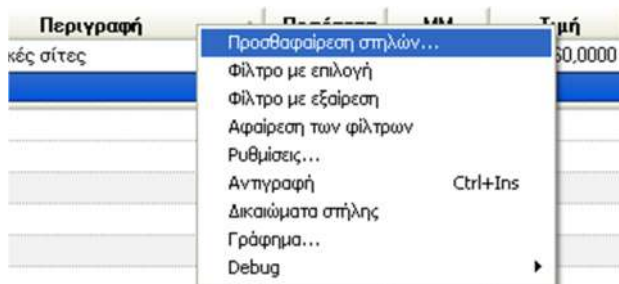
| Περιγραφή | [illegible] | MM | Τιμή |
|---|---|---|---|
| κές σίτες | | | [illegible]0,0000 |

Προσθαφαίρεση στηλών...
Φίλτρο με επιλογή
Φίλτρο με εξαίρεση
Αφαίρεση των φίλτρων
Ρυθμίσεις...
Αντιγραφή Ctrl+Ins
Δικαιώματα στήλης
Γράφημα...
Debug